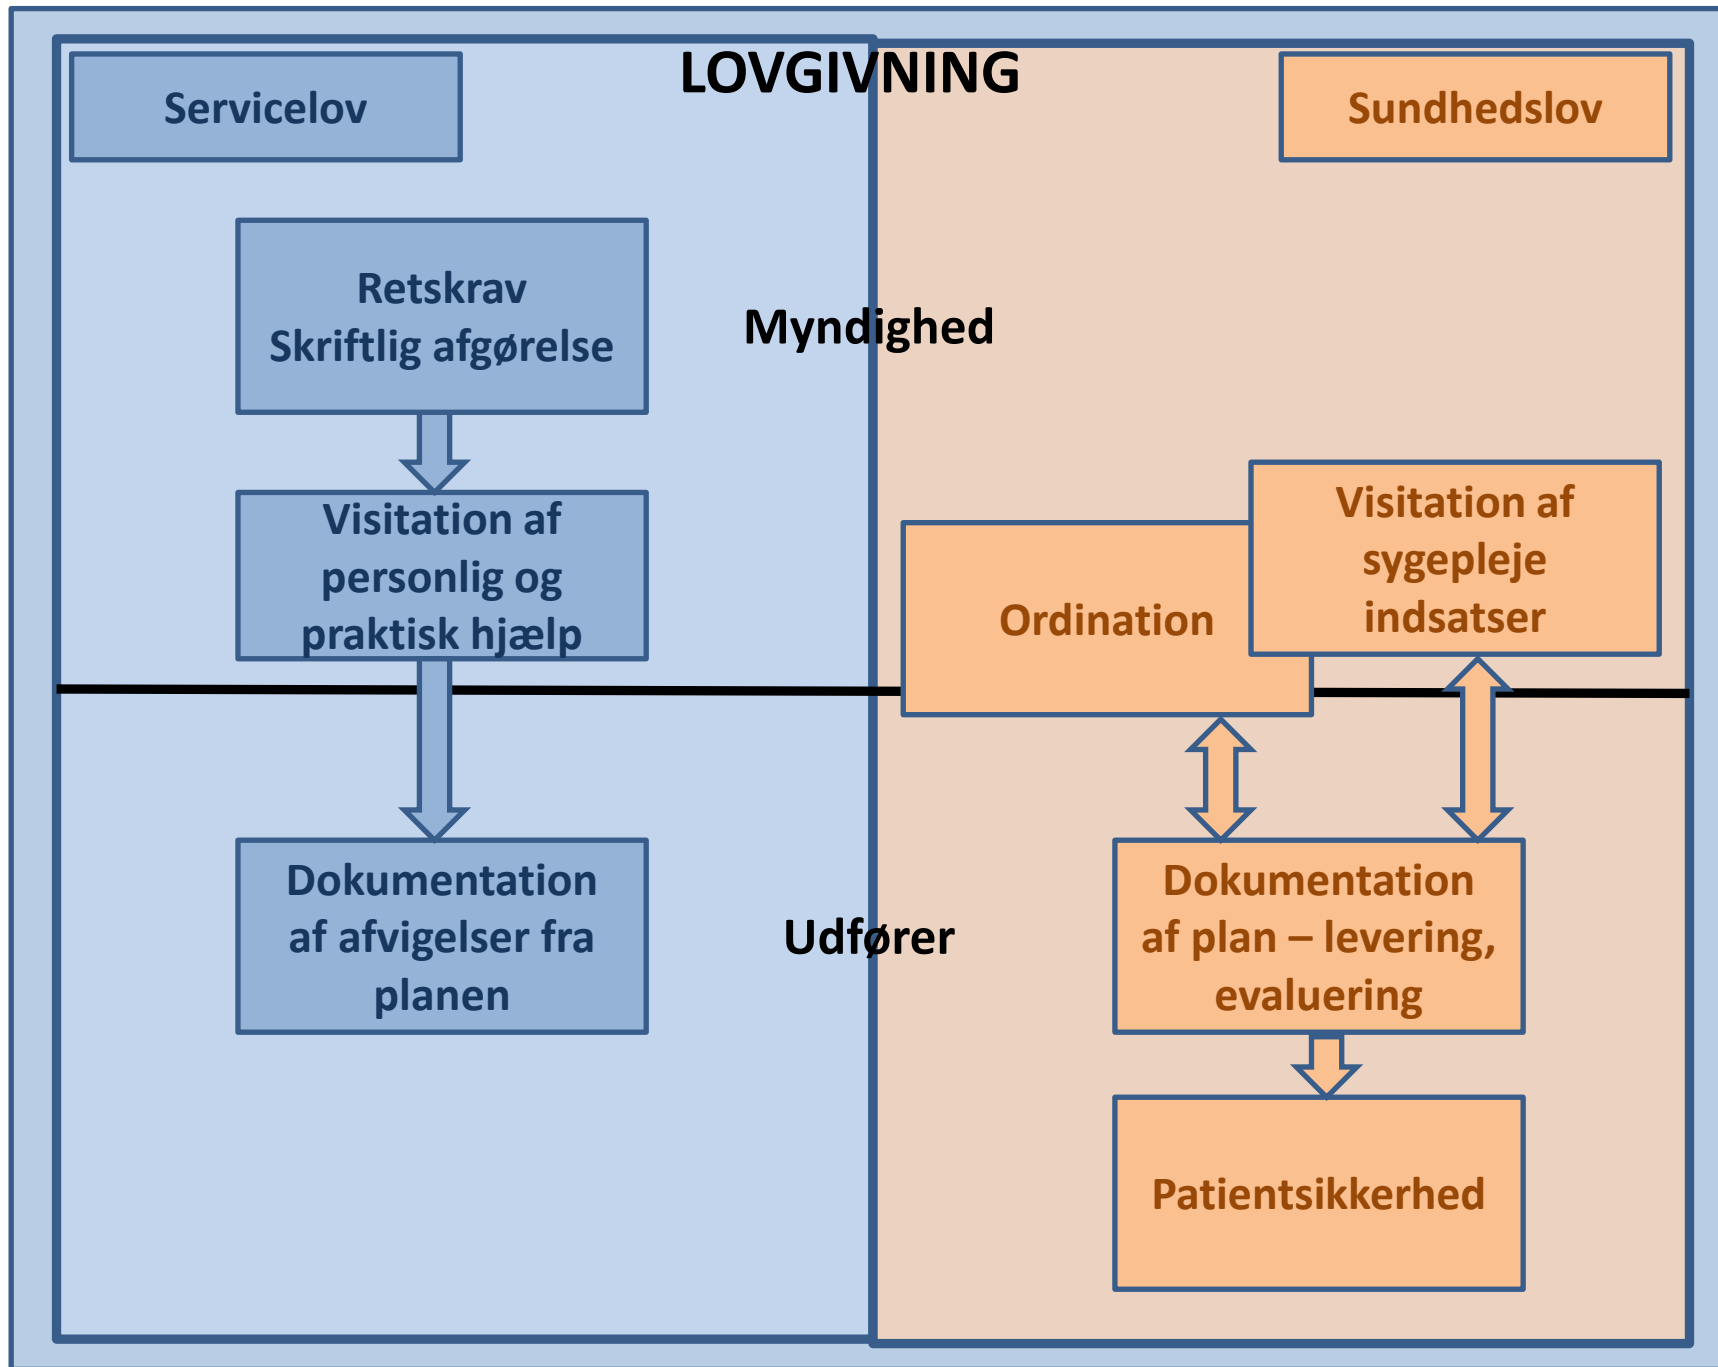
LOVGIVNING

Servicelov

Sundhedslov

Retskrav
Skriftlig afgørelse

Myndighed

Visitation af personlig og praktisk hjælp

Ordination

Visitation af sygepleje indsatser

Dokumentation af afvigelser fra planen

Udfører

Dokumentation af plan – levering, evaluering

Patientsikkerhed